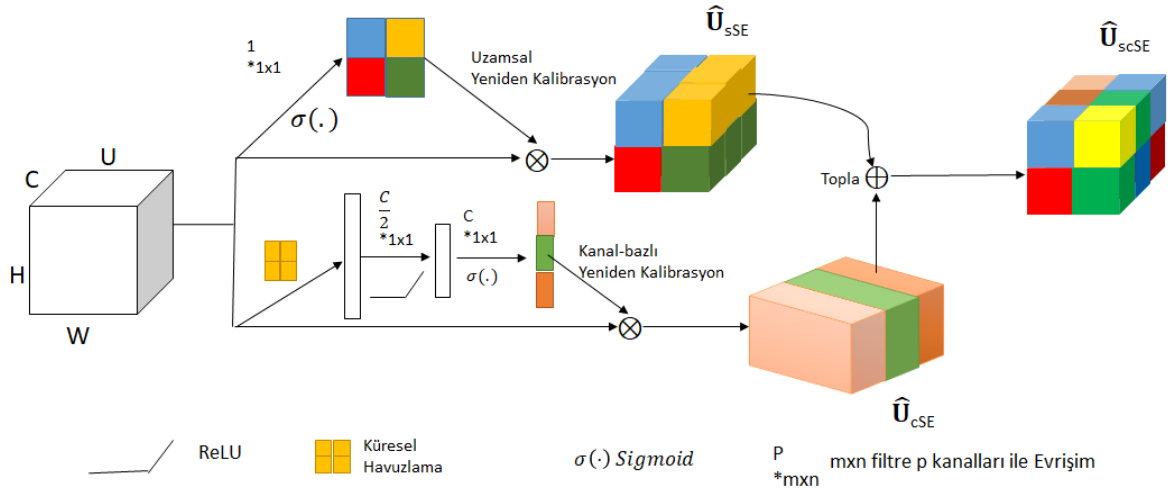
$\widehat{\mathbf{U}}_{sSE}$

$\widehat{\mathbf{U}}_{scSE}$

1
*1x1

Uzamsal
Yeniden Kalibrasyon

$\sigma(.)$

$\otimes$

C

U

H

W

$\frac{C}{2}$
*1x1

C
*1x1

$\sigma(.)$

Kanal-bazlı
Yeniden Kalibrasyon

Topla $\oplus$

$\otimes$

$\widehat{\mathbf{U}}_{cSE}$

ReLU

Küresel
Havuzlama

$\sigma(\cdot)$ $Sigmoid$

P
*mxn

mxn filtre p kanalları ile Evrişim